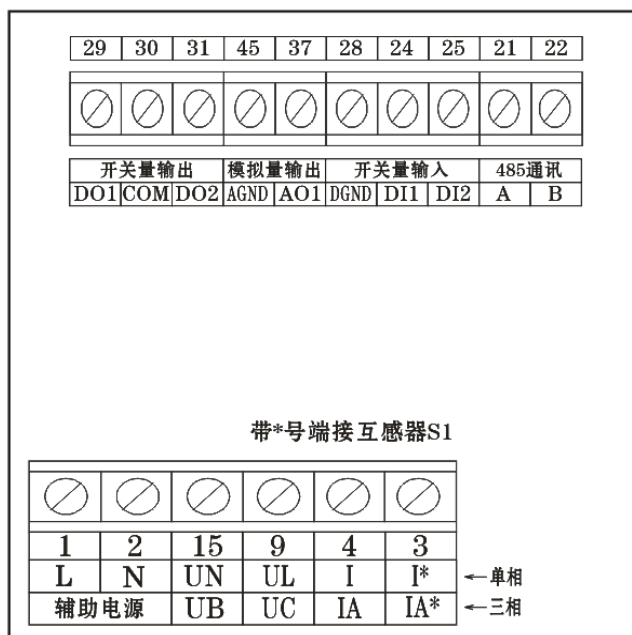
| 29 | 30 | 31 | 45 | 37 | 28 | 24 | 25 | 21 | 22 |
|---|---|---|---|---|---|---|---|---|---|

| 开关量输出 | | | 模拟量输出 | | 开关量输入 | | | 485通讯 | |
|---|---|---|---|---|---|---|---|---|---|
| DO1 | COM | DO2 | AGND | AO1 | DGND | DI1 | DI2 | A | B |

带*号端接互感器S1

| 1 | 2 | 15 | 9 | 4 | 3 | |
|---|---|---|---|---|---|---|
| L | N | UN | UL | I | I* | ←单相 |
| 辅助电源 | | UB | UC | IA | IA* | ←三相 |